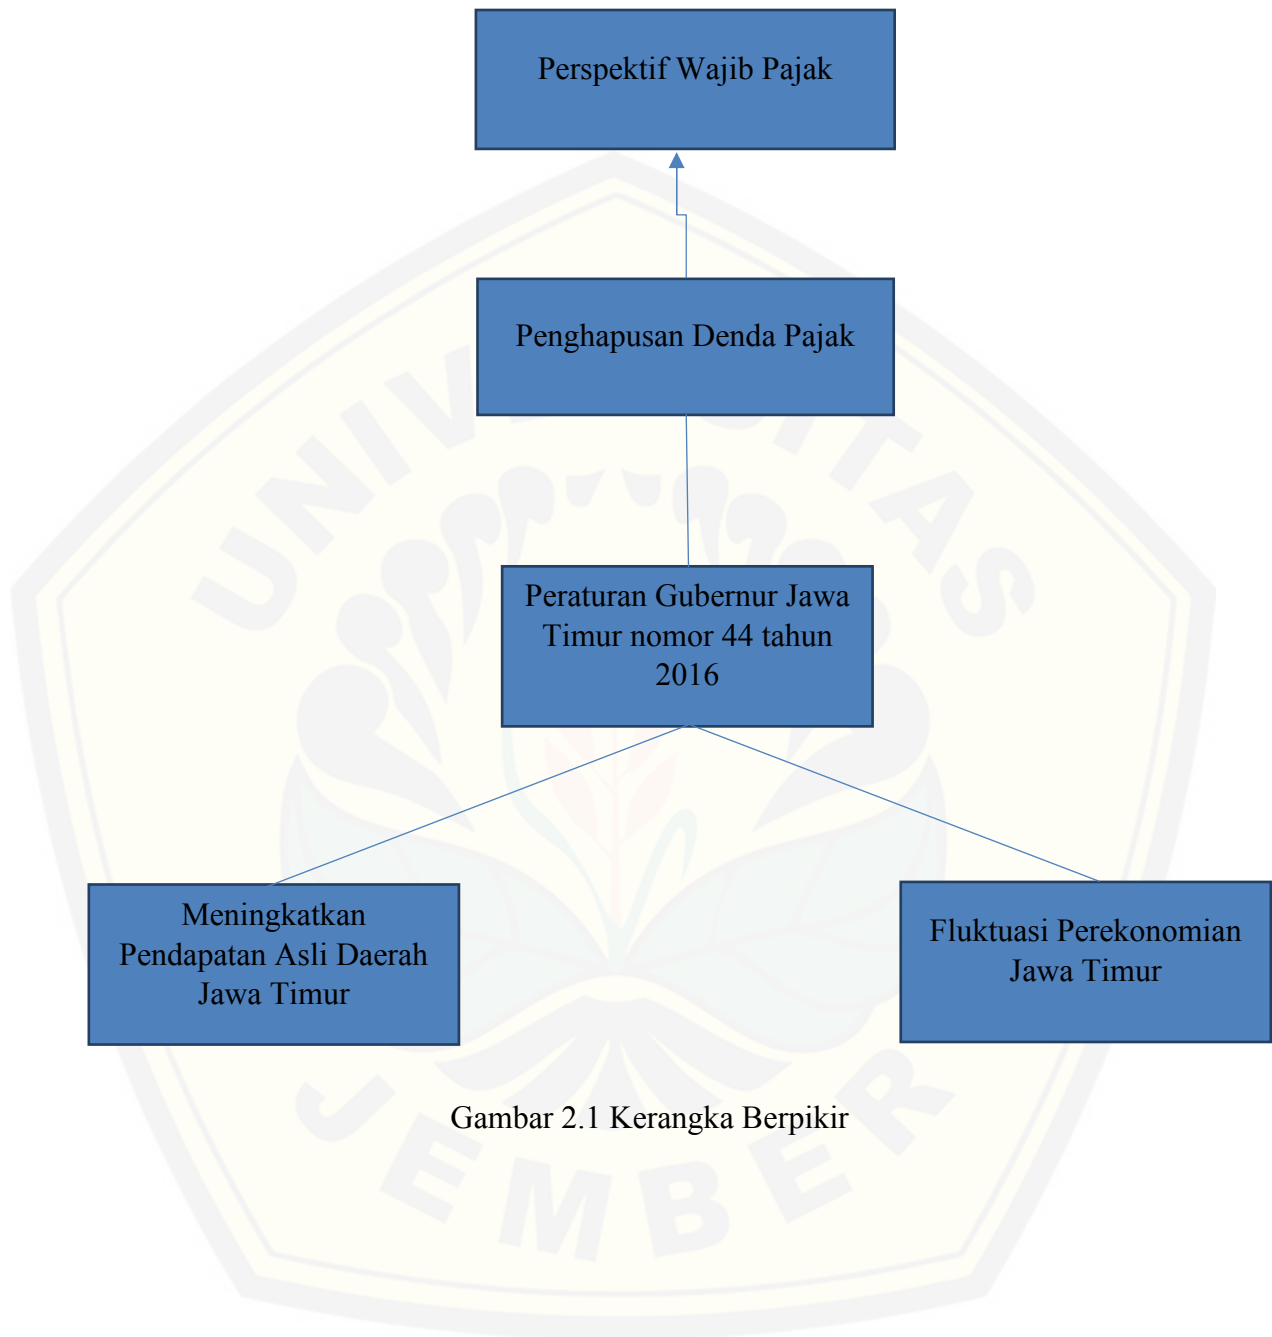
Perspektif Wajib Pajak

Penghapusan Denda Pajak

Peraturan Gubernur Jawa Timur nomor 44 tahun 2016

Meningkatkan Pendapatan Asli Daerah Jawa Timur

Fluktuasi Perekonomian Jawa Timur

Gambar 2.1 Kerangka Berpikir

UNIVERSITAS JEMBER